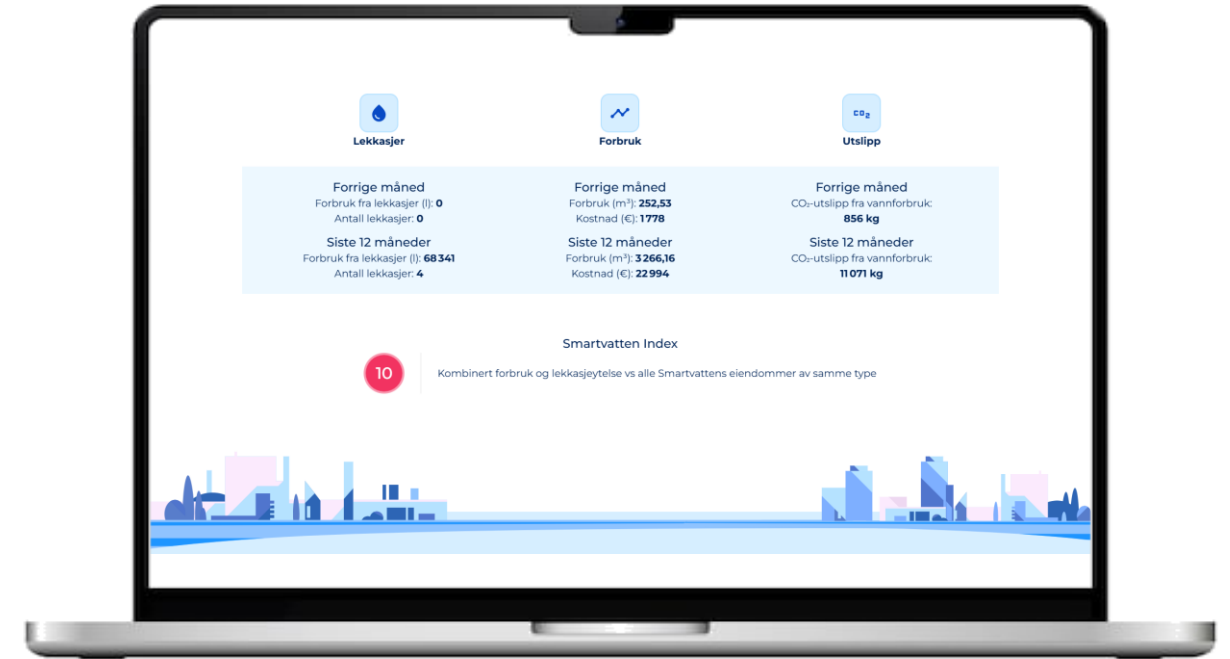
$CO_2$

Lekkasjer

Forbruk

Utslipp

Forrige måned
Forbruk fra lekkasjer (l): **0**
Antall lekkasjer: **0**

Siste 12 måneder
Forbruk fra lekkasjer (l): **68 341**
Antall lekkasjer: **4**

Forrige måned
Forbruk ($m^3$): **252,53**
Kostnad (€): **1 778**

Siste 12 måneder
Forbruk ($m^3$): **3 266,16**
Kostnad (€): **22 994**

Forrige måned
$CO_2$-utslipp fra vannforbruk:
**856 kg**

Siste 12 måneder
$CO_2$-utslipp fra vannforbruk:
**11 071 kg**

Smartvatten Index

10

Kombinert forbruk og lekkasjeytelse vs alle Smartvattens eiendommer av samme type